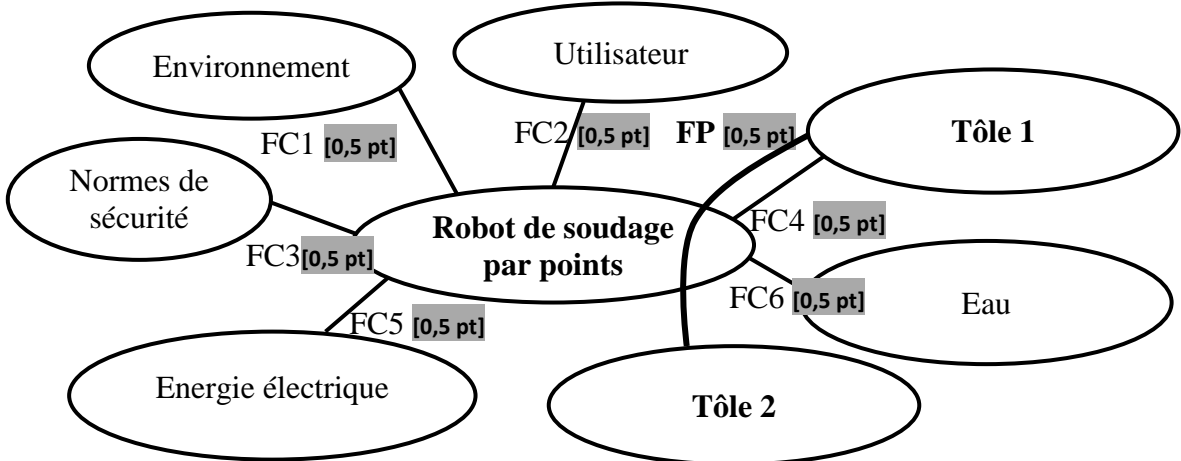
Environnement

Utilisateur

FC1 [0,5 pt]

FC2 [0,5 pt]

FP [0,5 pt]

Tôle 1

Normes de sécurité

Robot de soudage par points

FC4 [0,5 pt]

FC3 [0,5 pt]

FC6 [0,5 pt]

Eau

FC5 [0,5 pt]

Energie électrique

Tôle 2